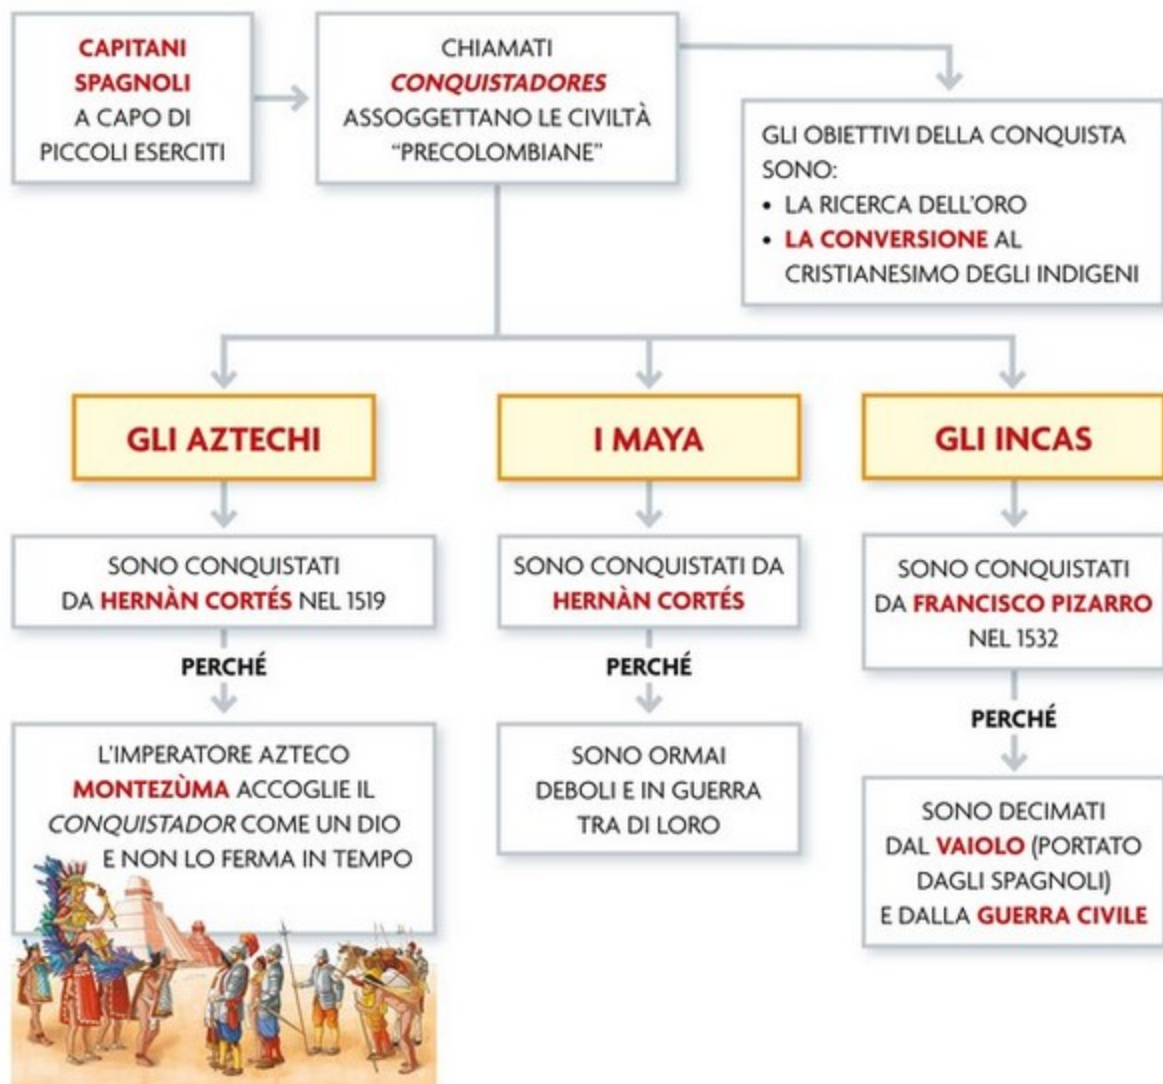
CAPITANI SPAGNOLI A CAPO DI PICCOLI ESERCITI

CHIAMATI *CONQUISTADORES* ASSOGGETTANO LE CIVILTÀ "PRECOLOMBIANE"

GLI OBIETTIVI DELLA CONQUISTA SONO:
• LA RICERCA DELL'ORO
• LA CONVERSIONE AL CRISTIANESIMO DEGLI INDIGENI

GLI AZTECHI

SONO CONQUISTATI DA HERNÀN CORTÉS NEL 1519

PERCHÉ

L'IMPERATORE AZTECO MONTEZÙMA ACCOGLIE IL *CONQUISTADOR* COME UN DIO E NON LO FERMA IN TEMPO

I MAYA

SONO CONQUISTATI DA HERNÀN CORTÉS

PERCHÉ

SONO ORMAI DEBOLI E IN GUERRA TRA DI LORO

GLI INCAS

SONO CONQUISTATI DA FRANCISCO PIZARRO NEL 1532

PERCHÉ

SONO DECIMATI DAL VAIOLO (PORTATO DAGLI SPAGNOLI) E DALLA GUERRA CIVILE